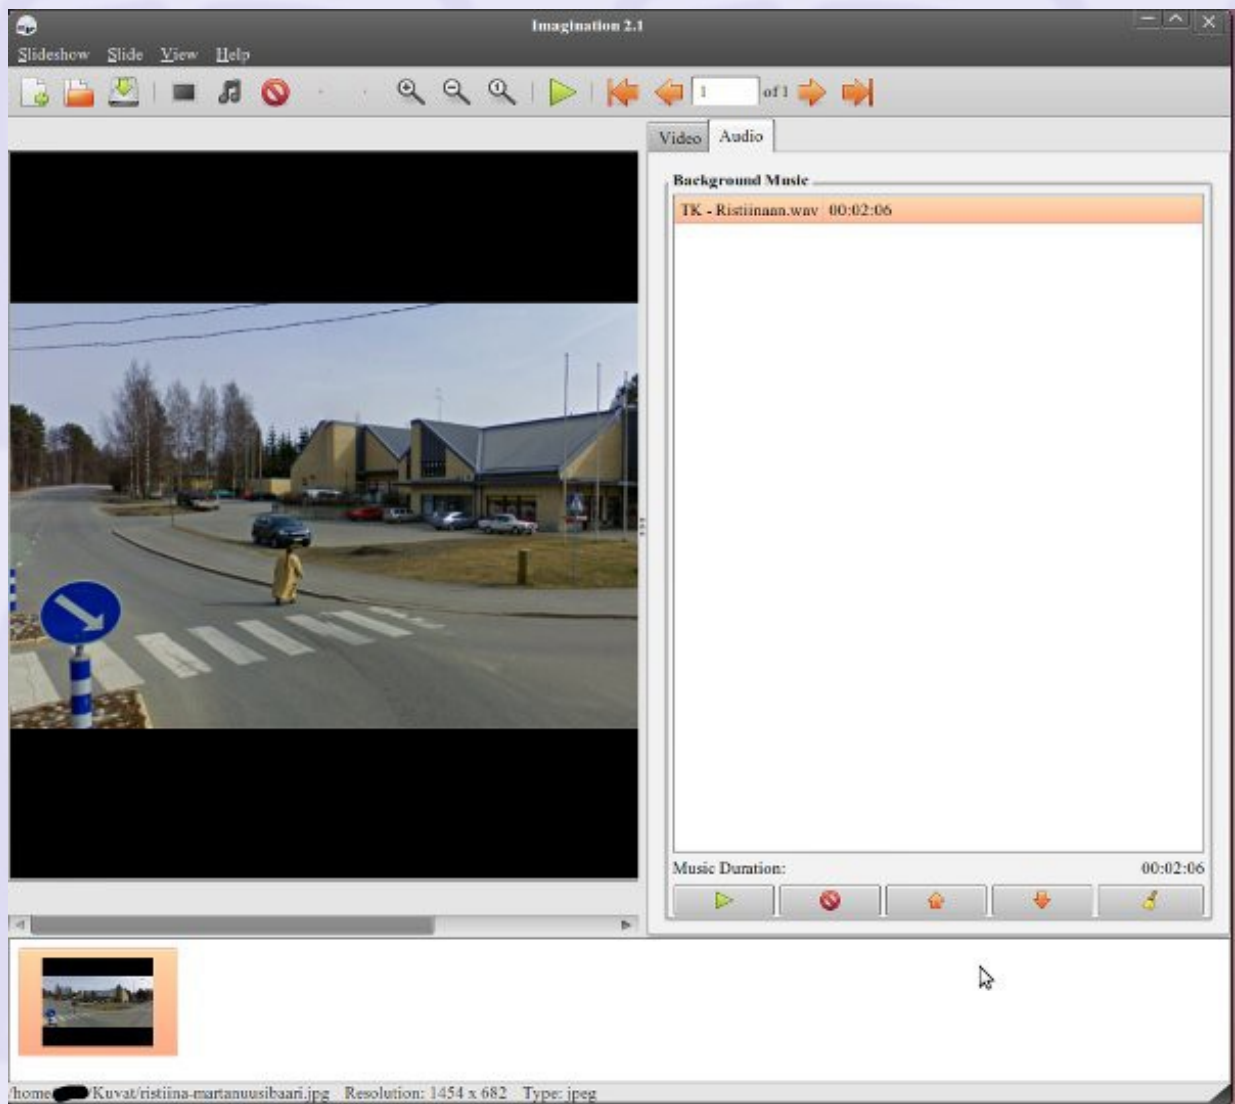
Imagination 2.1

Slideshow Slide View Help

1 of 1

Video Audio

Background Music

TK - Ristiinaan.wav 00:02:06

Music Duration: 00:02:06

home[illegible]Kuvat/ristiina-martanuusibaari.jpg Resolution: 1454 x 682 Type: jpeg